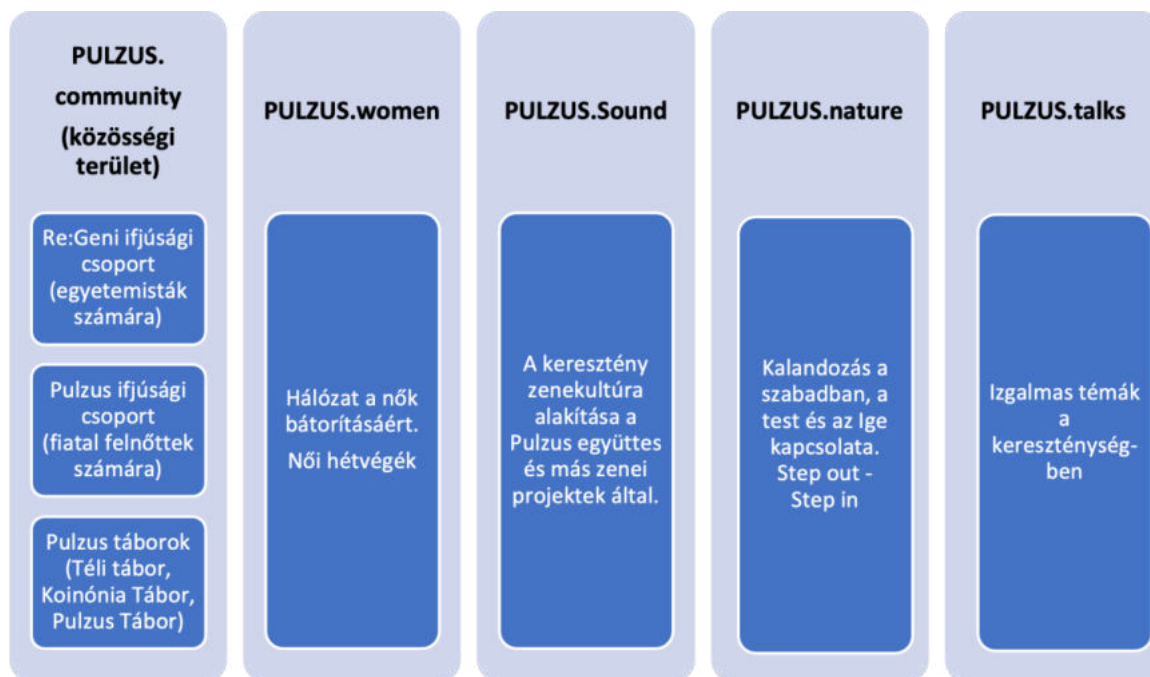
PULZUS. community (közösségi terület)

Re:Geni ifjúsági csoport (egyetemisták számára)

Pulzus ifjúsági csoport (fiatal felnőttek számára)

Pulzus táborok (Téli tábor, Koinónia Tábor, Pulzus Tábor)

PULZUS.women

Hálózat a nők bátorításáért.

Női hétvégék

PULZUS.Sound

A keresztény zenekultúra alakítása a Pulzus együttes és más zenei projektek által.

PULZUS.nature

Kalandozás a szabadban, a test és az Ige kapcsolata. Step out - Step in

PULZUS.talks

Izgalmas témák a kereszténységben